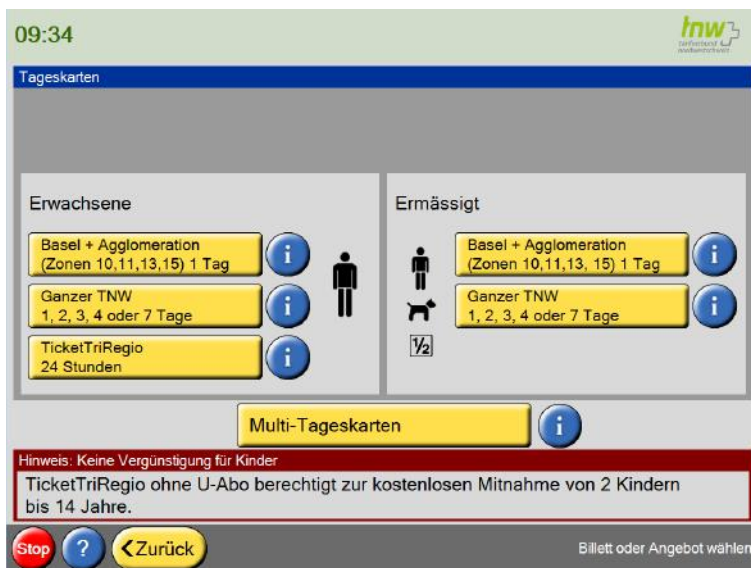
09:34

tnw
tarifverbund nordwestschweiz

Tageskarten

Erwachsene

Basel + Agglomeration (Zonen 10,11,13,15) 1 Tag
i

Ganzer TNW 1, 2, 3, 4 oder 7 Tage
i

TicketTriRegio 24 Stunden
i

Ermässigt

½

Basel + Agglomeration (Zonen 10,11,13, 15) 1 Tag
i

Ganzer TNW 1, 2, 3, 4 oder 7 Tage
i

Multi-Tageskarten
i

Hinweis: Keine Vergünstigung für Kinder

TicketTriRegio ohne U-Abo berechtigt zur kostenlosen Mitnahme von 2 Kindern bis 14 Jahre.

Stop
?
Zurück

Billett oder Angebot wählen